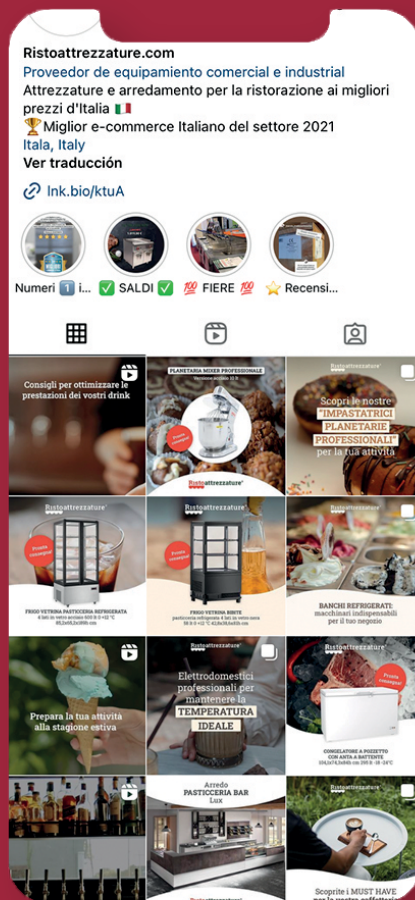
Ristoattrezzature.com
Proveedor de equipamiento comercial e industrial
Attrezzature e arredamento per la ristorazione ai migliori prezzi d'Italia 🇮🇹
🏆Miglior e-commerce Italiano del settore 2021
Itala, Italy
Ver traducción
🔗 lnk.bio/ktuA

Numeri 1️⃣ i... ✅ SALDI ✅ 💯 FIERE 💯 ⭐ Recensi...

Consigli per ottimizzare le prestazioni dei vostri drink

PLANETARIA MIXER PROFESSIONALE

Ristoattrezzature

Scopri le nostre "IMPASTATRICI PLANETARIE PROFESSIONALI" per la tua attività

Ristoattrezzature

FRIGO VETRINA PASTICCERIA REFRIGERATA

Ristoattrezzature

FRIGO VETRINA BIBITE

BANCHI REFRIGERATI: macchinari indispensabili per il tuo negozio

Prepara la tua attività alla stagione estiva

Ristoattrezzature

Elettrodomestici professionali per mantenere la TEMPERATURA IDEALE

Ristoattrezzature

CONGELATORE A POZZETTO CON ANTA A BATTENTE

Arredo PASTICCERIA BAR Lux

Ristoattrezzature

Scoprite i MUST HAVE